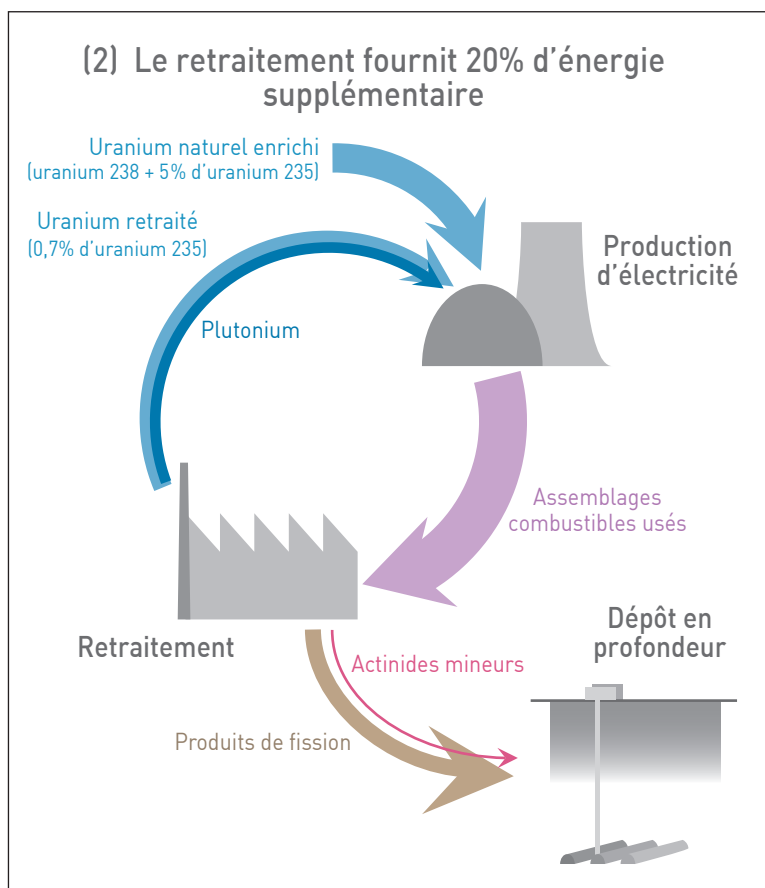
(2) Le retraitement fournit 20% d'énergie supplémentaire

Uranium naturel enrichi (uranium 238 + 5% d'uranium 235)

Uranium retraité (0,7% d'uranium 235)

Production d'électricité

Plutonium

Assemblages combustibles usés

Retraitement

Dépôt en profondeur

Actinides mineurs

Produits de fission